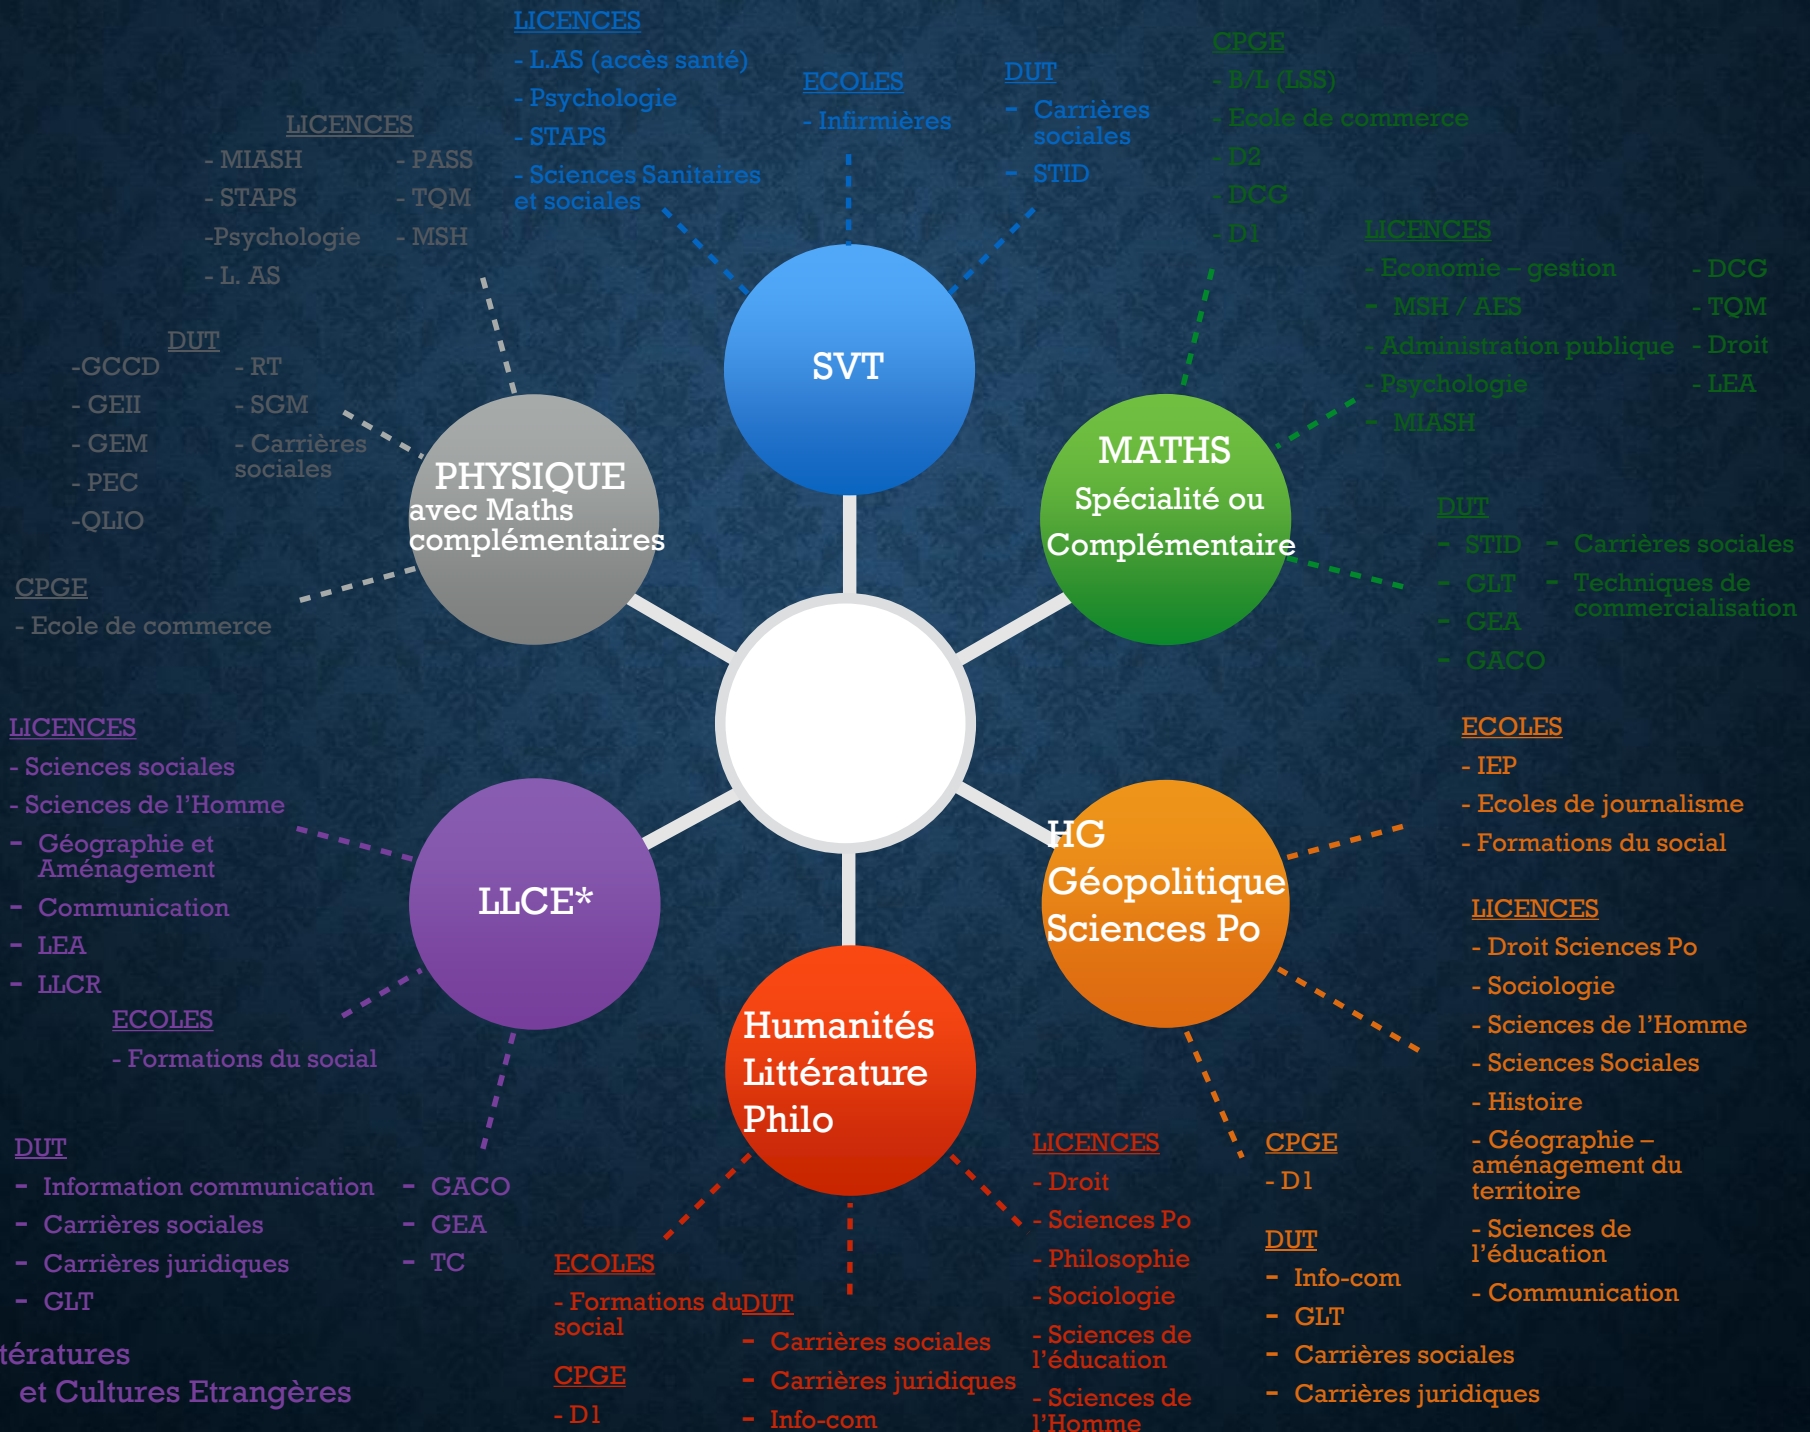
LICENCES
- L.AS (accès santé)
- Psychologie
- STAPS
- Sciences Sanitaires et sociales

ECOLES
- Infirmières

DUT
- Carrières sociales
- STID

CPGE
- B/L (LSS)
- Ecole de commerce
- D2
- DCG
- D1

LICENCES
- MIASH
- STAPS
-Psychologie
- L. AS
- PASS
- TQM
- MSH

DUT
-GCCD
- GEII
- GEM
- PEC
-QLIO
- RT
- SGM
- Carrières sociales

SVT

LICENCES
- Economie – gestion
- MSH / AES
- Administration publique
- Psychologie
- MIASH
- DCG
- TQM
- Droit
- LEA

PHYSIQUE avec Maths complémentaires

MATHS Spécialité ou Complémentaire

DUT
- STID
- GLT
- GEA
- GACO
- Carrières sociales
- Techniques de commercialisation

CPGE
- Ecole de commerce

LICENCES
- Sciences sociales
- Sciences de l'Homme
- Géographie et Aménagement
- Communication
- LEA
- LLCR

ECOLES
- IEP
- Ecoles de journalisme
- Formations du social

LLCE*

HG Géopolitique Sciences Po

LICENCES
- Droit Sciences Po
- Sociologie
- Sciences de l'Homme
- Sciences Sociales
- Histoire
- Géographie – aménagement du territoire
- Sciences de l'éducation
- Communication

ECOLES
- Formations du social

Humanités Littérature Philo

DUT
- Information communication
- Carrières sociales
- Carrières juridiques
- GLT
- GACO
- GEA
- TC

LICENCES
- Droit
- Sciences Po
- Philosophie
- Sociologie
- Sciences de l'éducation
- Sciences de l'Homme

CPGE
- D1

DUT
- Info-com
- GLT
- Carrières sociales
- Carrières juridiques

ECOLES
- Formations du social

DUT
- Carrières sociales
- Carrières juridiques
- Info-com

CPGE
- D1

tératures et Cultures Etrangères